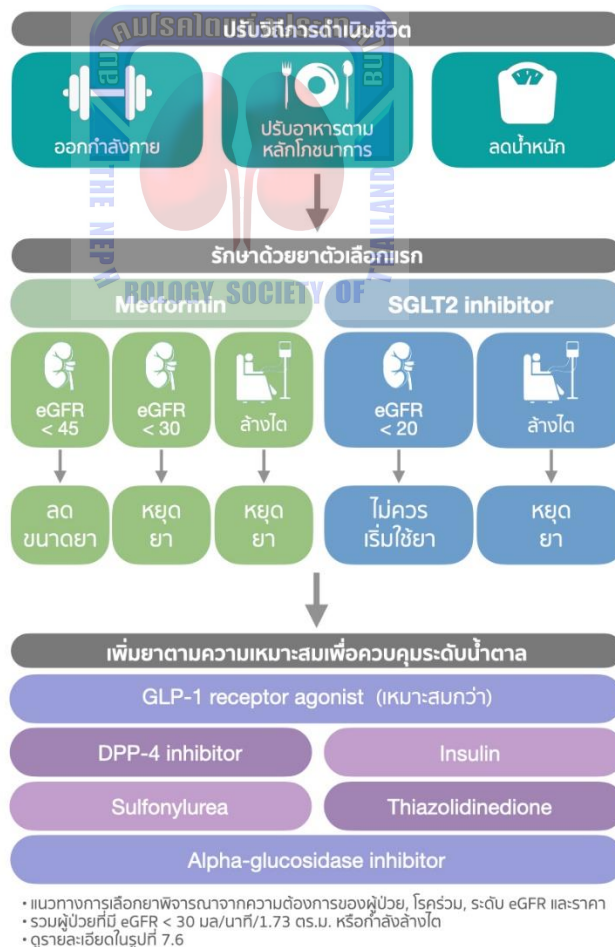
ปรับวิถีการดำเนินชีวิต

ออกกำลังกาย

ปรับอาหารตามหลักโภชนาการ

ลดน้ำหนัก

รักษาด้วยยาตัวเลือกแรก

Metformin

SGLT2 inhibitor

eGFR < 45

eGFR < 30

ล้างไต

eGFR < 20

ล้างไต

ลดขนาดยา

หยุดยา

หยุดยา

ไม่ควรเริ่มใช้ยา

หยุดยา

เพิ่มยาตามความเหมาะสมเพื่อควบคุมระดับน้ำตาล

GLP-1 receptor agonist (เหมาะสมกว่า)

DPP-4 inhibitor

Insulin

Sulfonylurea

Thiazolidinedione

Alpha-glucosidase inhibitor

• แนวทางการเลือกยาพิจารณาจากความต้องการของผู้ป่วย, โรคร่วม, ระดับ eGFR และราคา
• รวมผู้ป่วยที่มี eGFR < 30 มล/นาที/1.73 ตร.ม. หรือกำลังล้างไต
• ดูรายละเอียดในรูปที่ 7.6